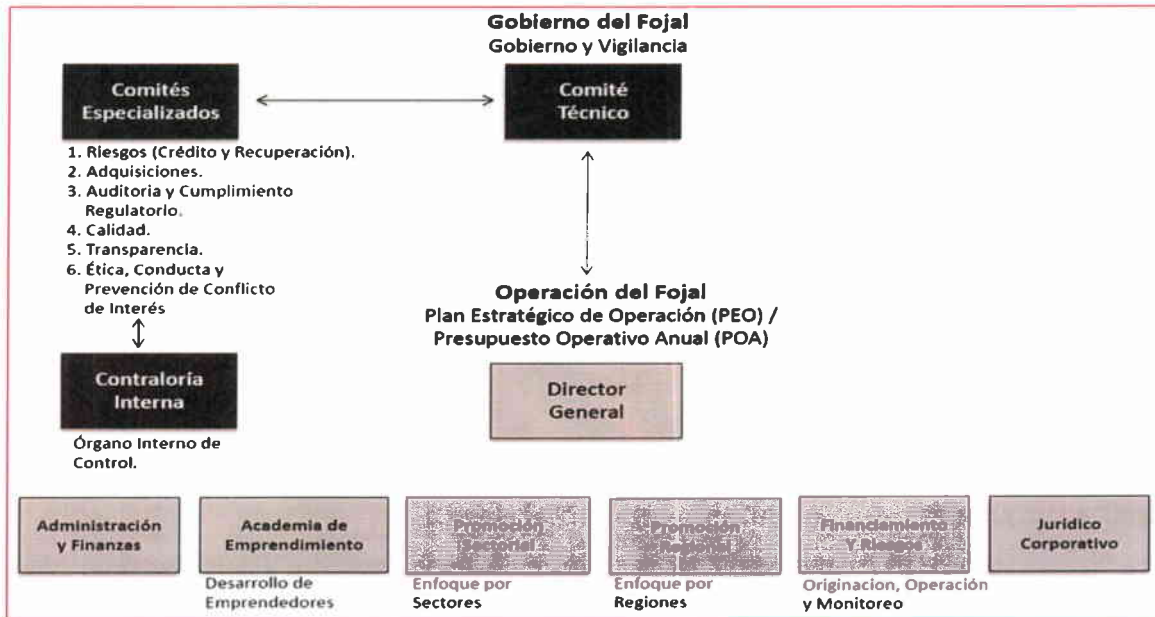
Gobierno del Fojal
Gobierno y Vigilancia

Comités Especializados

Comité Técnico

1. Riesgos (Crédito y Recuperación).
2. Adquisiciones.
3. Auditoria y Cumplimiento Regulatorio.
4. Calidad.
5. Transparencia.
6. Ética, Conducta y Prevención de Conflicto de Interés

Contraloría Interna

Órgano Interno de Control.

Operación del Fojal
Plan Estratégico de Operación (PEO) / Presupuesto Operativo Anual (POA)

Director General

Administración y Finanzas

Academia de Emprendimiento
Desarrollo de Emprendedores

Promoción Sectorial
Enfoque por Sectores

Promoción Regional
Enfoque por Regiones

Financiamiento y Riesgos
Originacion, Operación y Monitoreo

Juridico Corporativo